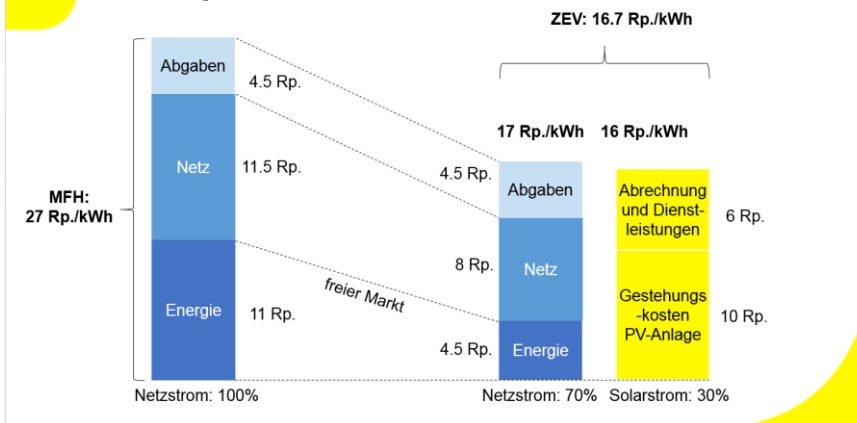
ZEV: 16.7 Rp./kWh

17 Rp./kWh

16 Rp./kWh

MFH:
27 Rp./kWh

Abgaben

4.5 Rp.

Netz

11.5 Rp.

Energie

11 Rp.

freier Markt

4.5 Rp.

Abgaben

8 Rp.

Netz

4.5 Rp.

Energie

Abrechnung und Dienstleistungen

6 Rp.

Gestehungs-kosten PV-Anlage

10 Rp.

Netzstrom: 100%

Netzstrom: 70%

Solarstrom: 30%